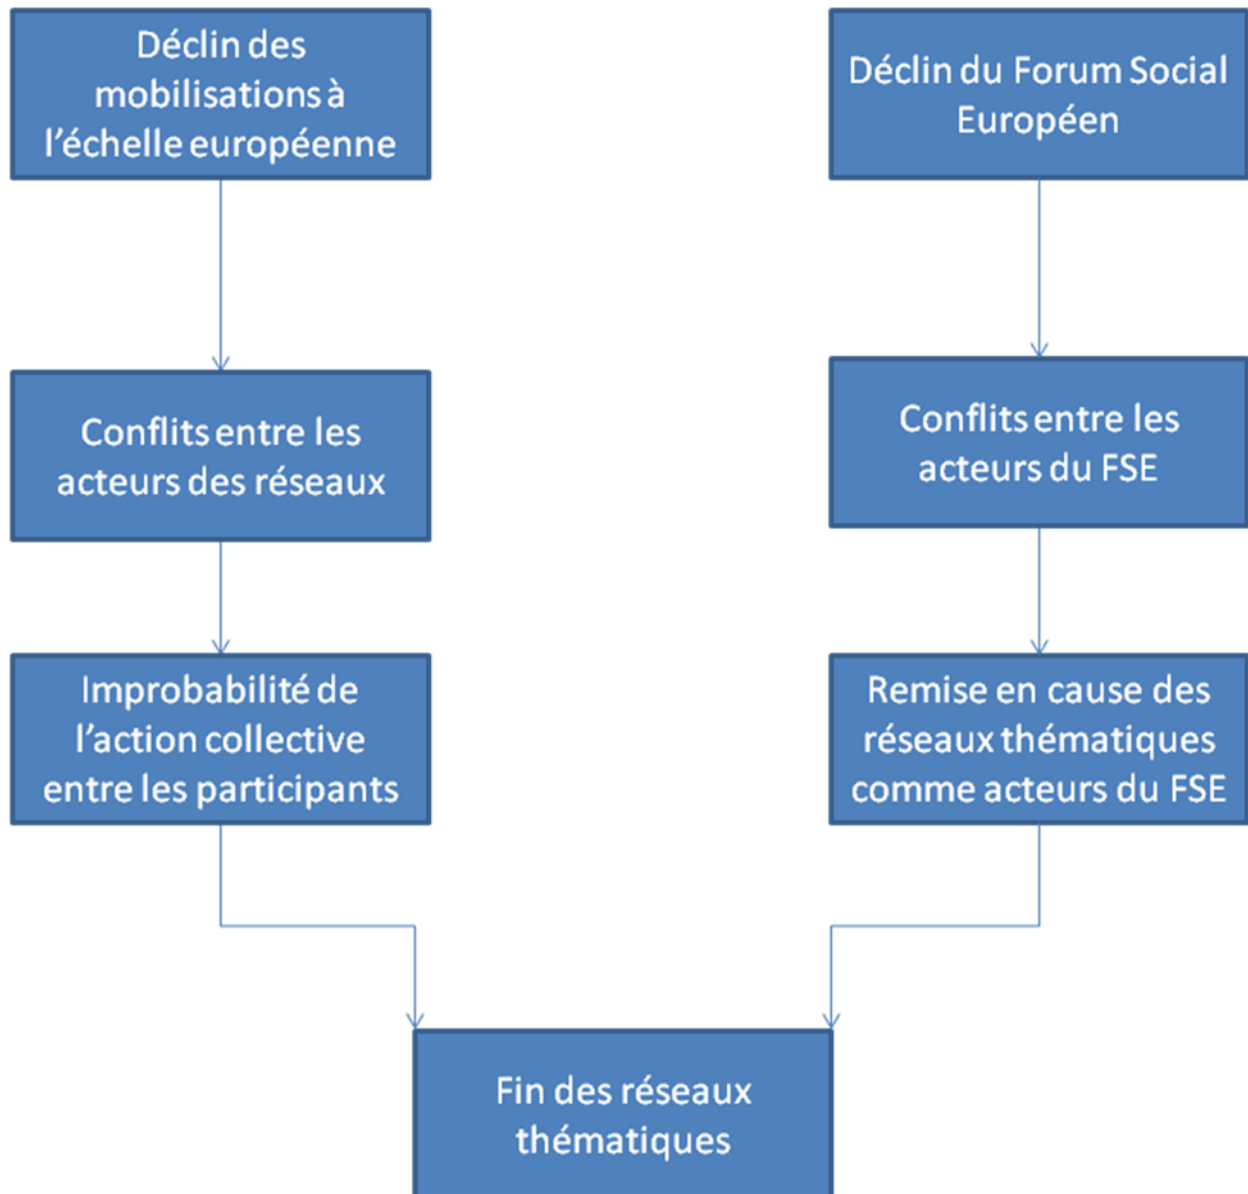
Déclin des mobilisations à l’échelle européenne

Conflits entre les acteurs des réseaux

Improbabilité de l’action collective entre les participants

Déclin du Forum Social Européen

Conflits entre les acteurs du FSE

Remise en cause des réseaux thématiques comme acteurs du FSE

Fin des réseaux thématiques